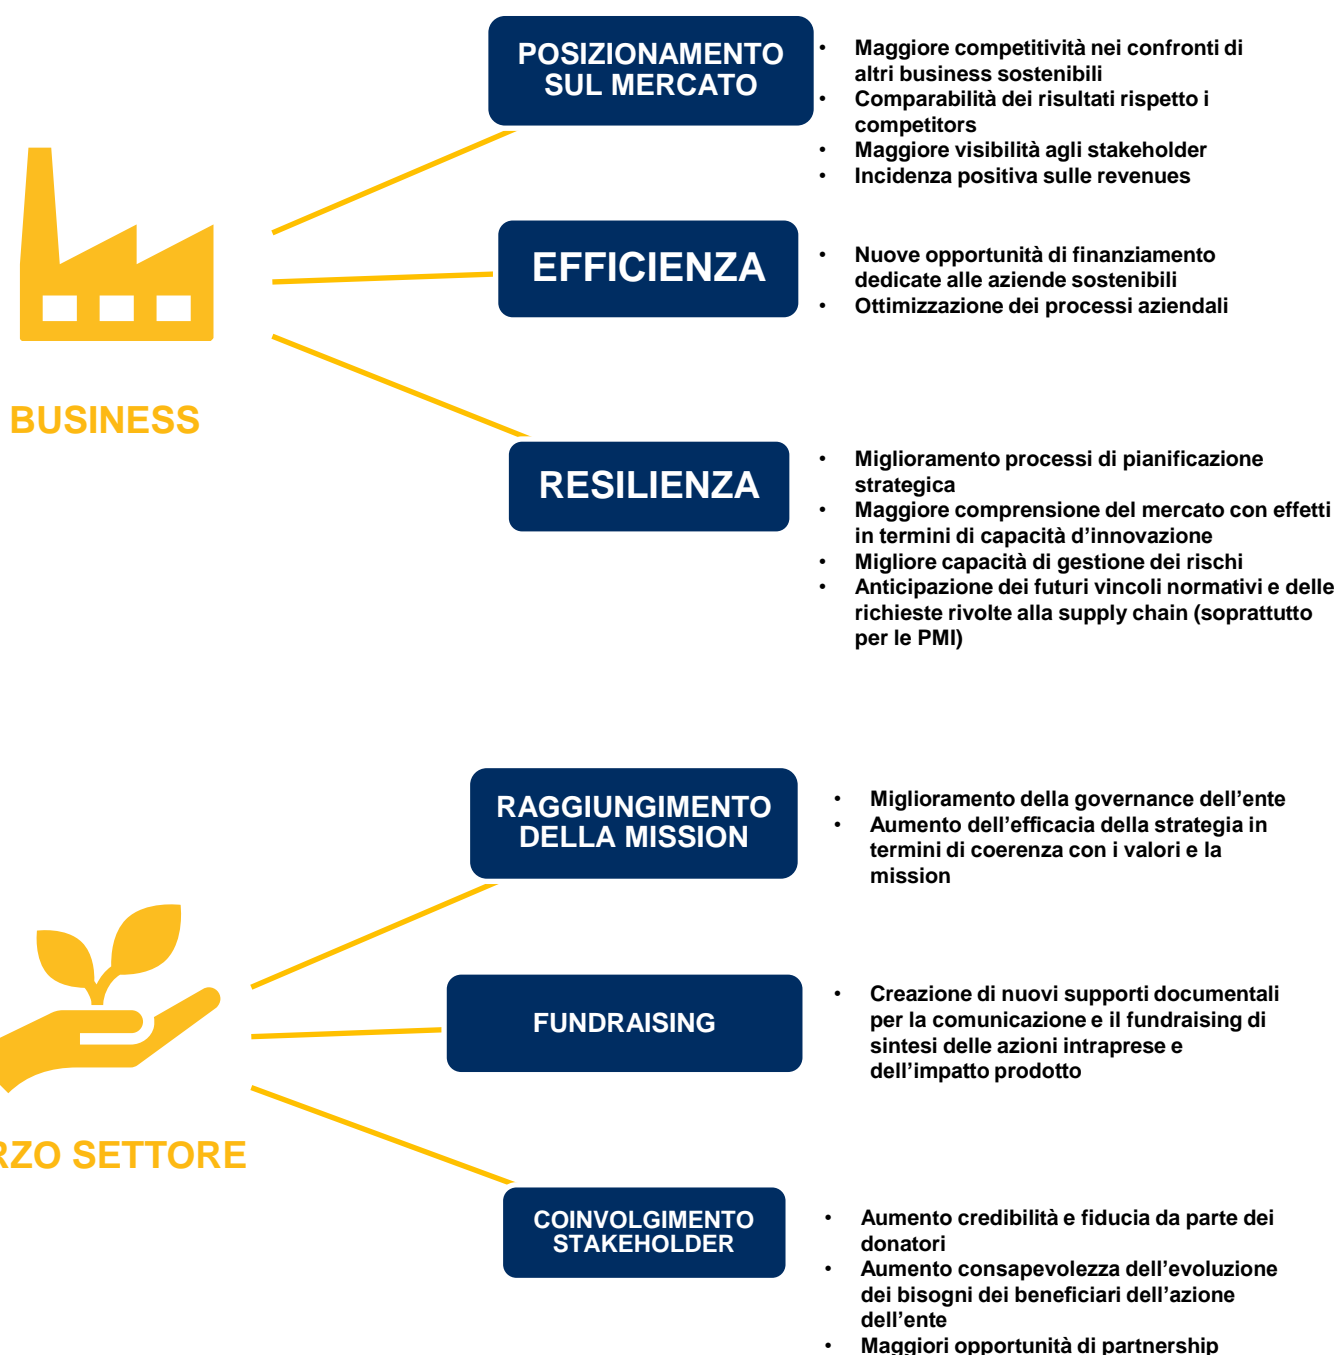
POSIZIONAMENTO SUL MERCATO

- Maggiore competitività nei confronti di altri business sostenibili
- Comparabilità dei risultati rispetto i competitors
- Maggiore visibilità agli stakeholder
- Incidenza positiva sulle revenues

EFFICIENZA

- Nuove opportunità di finanziamento dedicate alle aziende sostenibili
- Ottimizzazione dei processi aziendali

BUSINESS

RESILIENZA

- Miglioramento processi di pianificazione strategica
- Maggiore comprensione del mercato con effetti in termini di capacità d'innovazione
- Migliore capacità di gestione dei rischi
- Anticipazione dei futuri vincoli normativi e delle richieste rivolte alla supply chain (soprattutto per le PMI)

RAGGIUNGIMENTO DELLA MISSION

- Miglioramento della governance dell'ente
- Aumento dell'efficacia della strategia in termini di coerenza con i valori e la mission

FUNDRAISING

- Creazione di nuovi supporti documentali per la comunicazione e il fundraising di sintesi delle azioni intraprese e dell'impatto prodotto

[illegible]RZO SETTORE

COINVOLGIMENTO STAKEHOLDER

- Aumento credibilità e fiducia da parte dei donatori
- Aumento consapevolezza dell'evoluzione dei bisogni dei beneficiari dell'azione dell'ente
- Maggiori opportunità di partnership